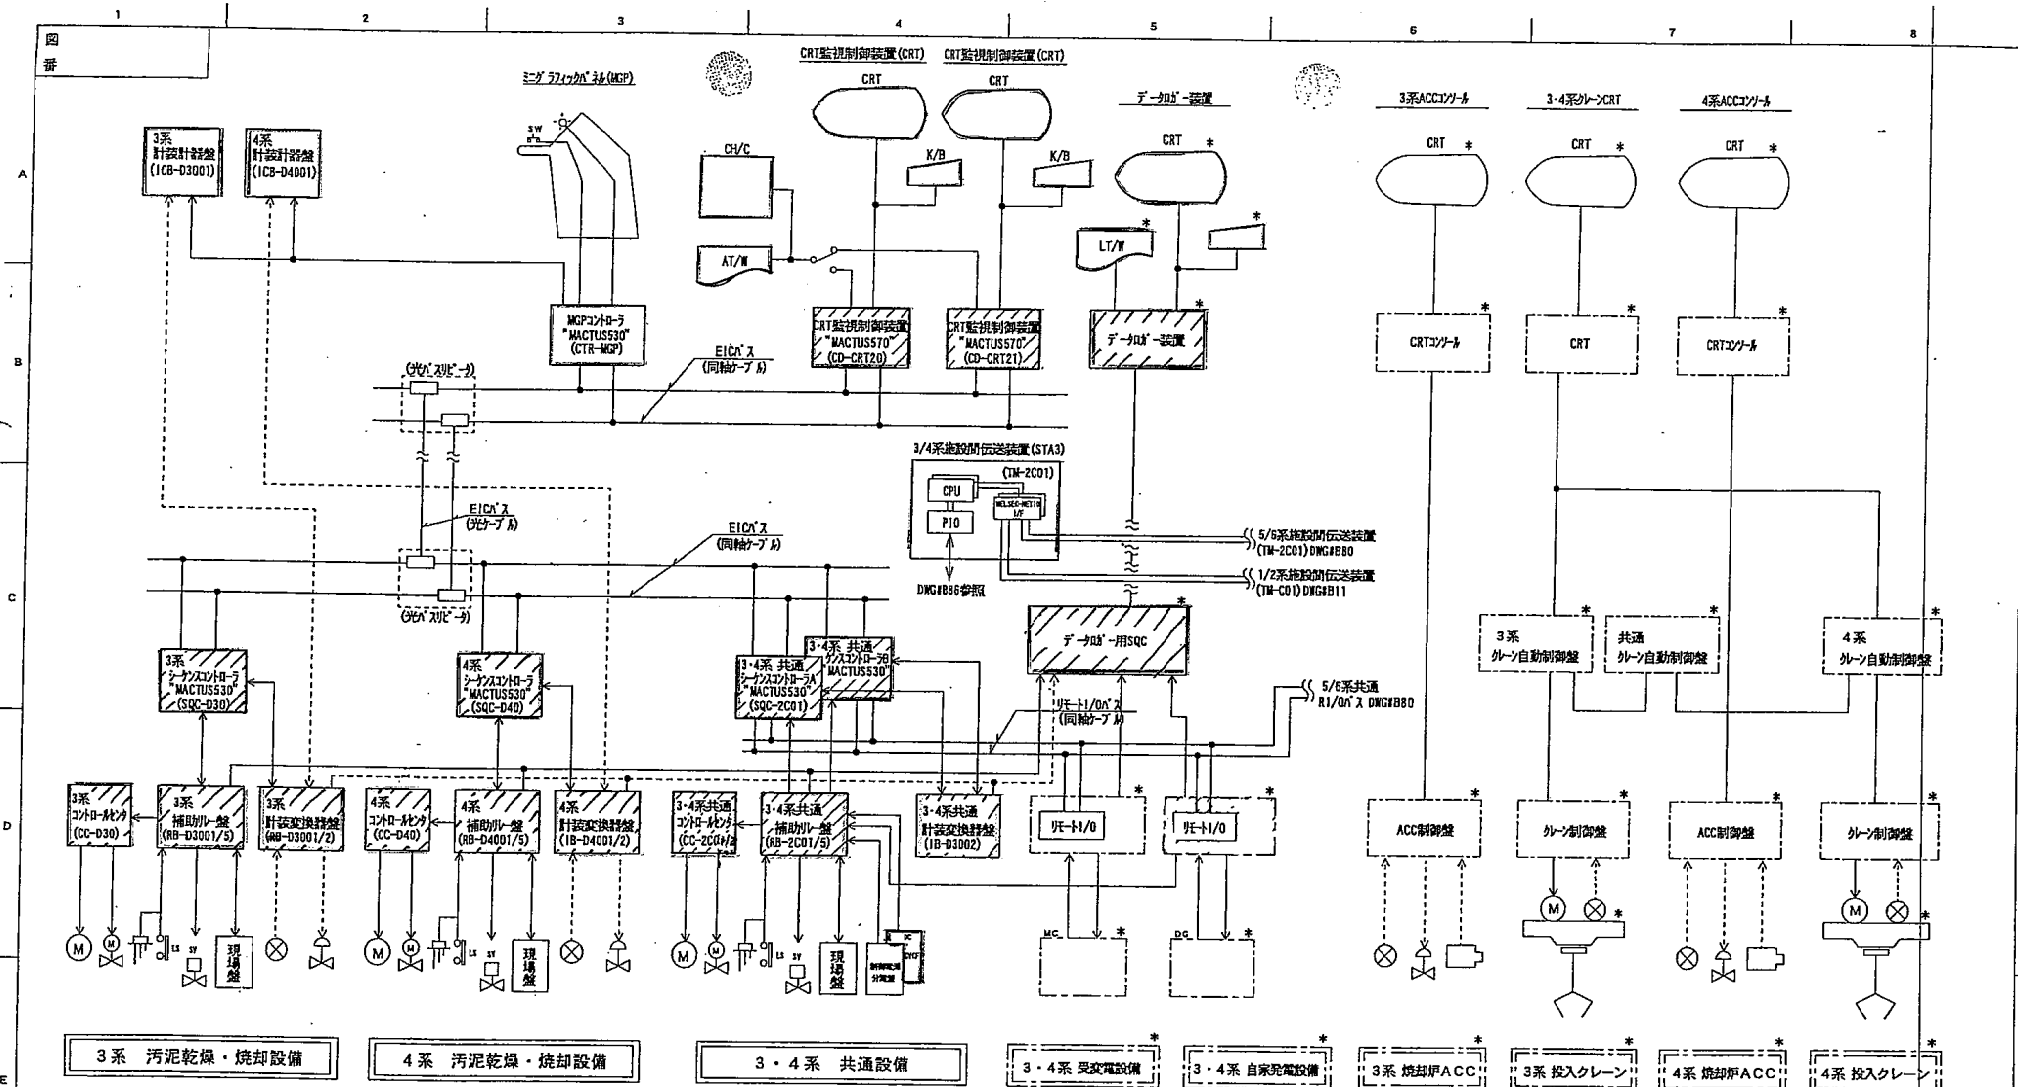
1 2 3 4 5 6 7 8

図番

A B C D E

ミニグラフィックパネル(MGP)

CRT監視制御装置(CRT) CRT監視制御装置(CRT)

CRT CRT

データロガー装置

3系ACCコンソール 3・4系クレーンCRT 4系ACCコンソール

CRT * CRT * CRT * CRT *

SW

3系 計装計器盤 (ICB-D3001)

4系 計装計器盤 (ICB-D4001)

CH/C

K/B K/B

AT/W

LT/W *

*

MGPコントローラ "MACTUS530" (CTR-MGP)

CRT監視制御装置 "MACTUS570" (CD-CRT20)

CRT監視制御装置 "MACTUS570" (CD-CRT21)

データロガー装置 *

CRTコンソール * CRT * CRTコンソール *

EICバス (同軸ケーブル)

(光バスリピータ)

3/4系施設間伝送装置(STA3)

(TM-2C01)

CPU

PIO

MELSEC-NET10 I/F

5/6系施設間伝送装置 (TM-2C01) DWG#B80

1/2系施設間伝送装置 (TM-C01) DWG#B11

EICバス (光ケーブル)

EICバス (同軸ケーブル)

DWG#B96参照

(光バスリピータ)

データロガー用SQC *

3系 クレーン自動制御盤 * 共通 クレーン自動制御盤 * 4系 クレーン自動制御盤 *

3系 シーケンスコントローラ "MACTUS530" (SQC-D30)

4系 シーケンスコントローラ "MACTUS530" (SQC-D40)

3・4系 共通 シーケンスコントローラA "MACTUS530" (SQC-2C01)

3・4系 共通 シーケンスコントローラB "MACTUS530"

リモートI/Oバス (同軸ケーブル)

5/6系共通 RI/Oバス DWG#B80

3系 コントロールセンタ (CC-D30)

3系 補助リレー盤 (RB-D3001/5)

3系 計装変換器盤 (IB-D3001/2)

4系 コントロールセンタ (CC-D40)

4系 補助リレー盤 (RB-D4001/5)

4系 計装変換器盤 (IB-D4C01/2)

3・4系共通 コントロールセンタ (CC-2C01/2)

3・4系共通 補助リレー盤 (RB-2C01/5)

3・4系共通 計装変換器盤 (IB-D3002)

リモートI/O * リモートI/O *

ACC制御盤 * クレーン制御盤 * ACC制御盤 * クレーン制御盤 *

M M LS SV 現場盤

M M LS SV 現場盤

M M LS SV 現場盤 脱臭装置 分電盤 CVCF

MC * DG *

M * M *

3系 汚泥乾燥・焼却設備

4系 汚泥乾燥・焼却設備

3・4系 共通設備

3・4系 受変電設備 *

3・4系 自家発電設備 *

3系 焼却炉ACC *

3系 投入クレーン *

4系 焼却炉ACC *

4系 投入クレーン *